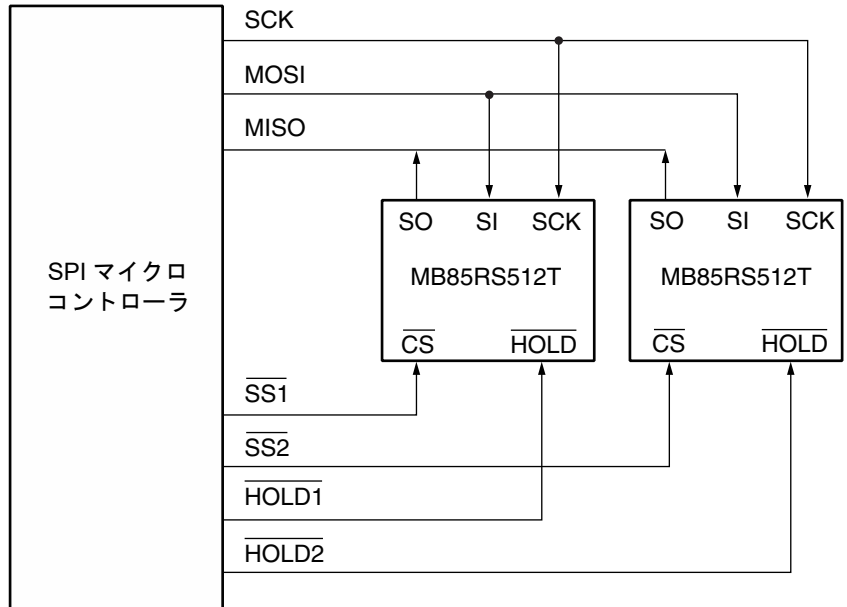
SCK

MOSI

MISO

SPI マイクロ
コントローラ

SO SI SCK

MB85RS512T

$\overline{CS}$ $\overline{HOLD}$

SO SI SCK

MB85RS512T

$\overline{CS}$ $\overline{HOLD}$

$\overline{SS1}$

$\overline{SS2}$

$\overline{HOLD1}$

$\overline{HOLD2}$